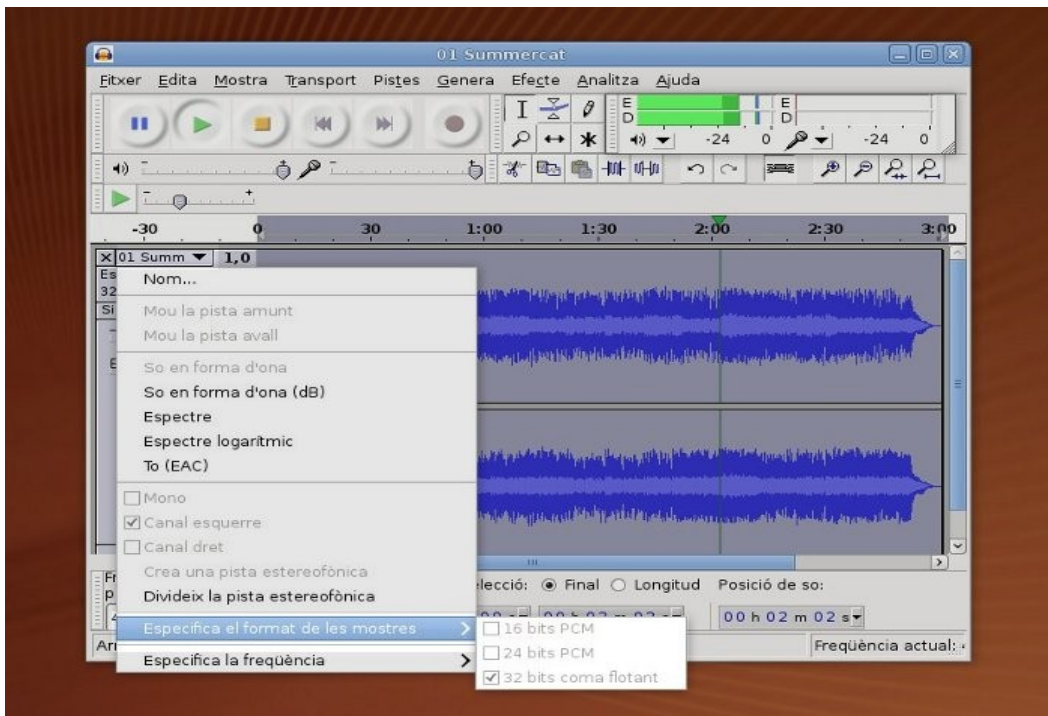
01 Summercat

Fitxer Edita Mostra Transport Pistes Genera Efecte Analitza Ajuda

E
D
E
D
-24 0 -24 0

-30 0 30 1:00 1:30 2:00 2:30 3:00

× 01 Summ ▼ 1,0
Es
32
Si

Nom...
Mou la pista amunt
Mou la pista avall
So en forma d'ona
So en forma d'ona (dB)
Espectre
Espectre logarítmic
To (EAC)
Mono
Canal esquerre
Canal dret
Crea una pista estereofònica
Divideix la pista estereofònica
Especifica el format de les mostres
Especifica la freqüència

16 bits PCM
24 bits PCM
32 bits coma flotant

elecció: Final Longitud Posició de so:
00 h 02 m 02 s
00 h 02 m 02 s
Fr
P
Ar
Freqüència actual: